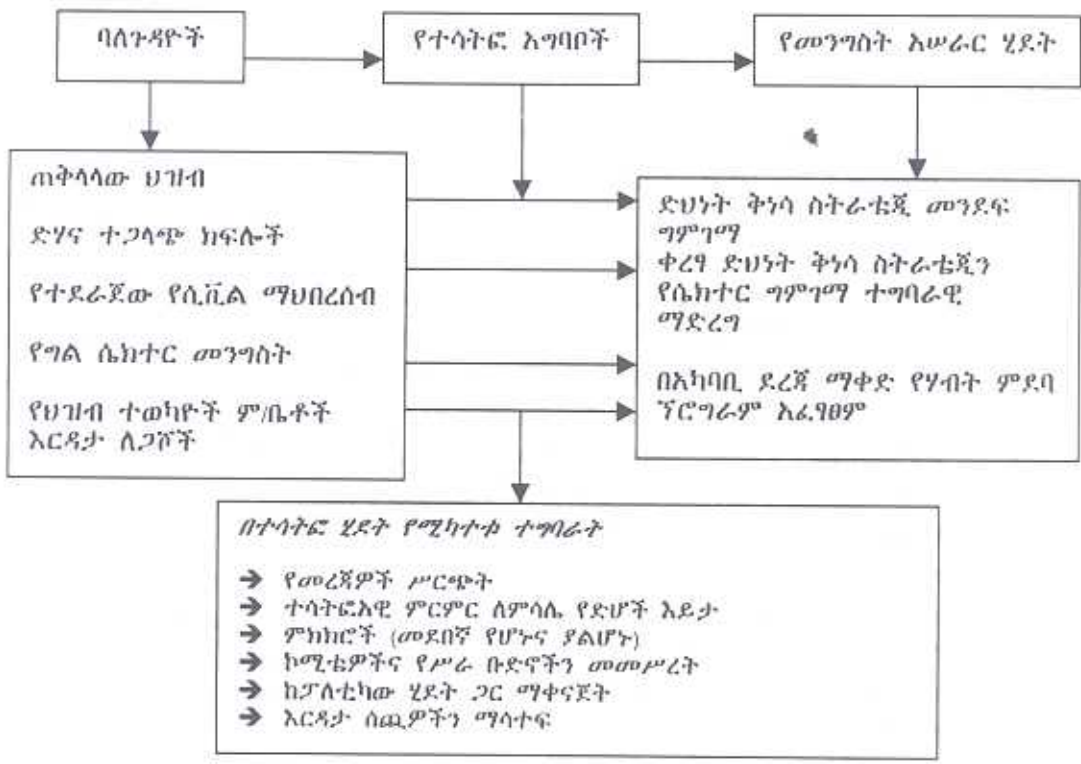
ባለጉዳዮች

የተሳትፎ አግባቦች

የመንግስት አሠራር ሂደት

ጠቅላላው ህዝብ

ድሃና ተጋላጭ ክፍሎች

የተደራጀው የሲቪል ማህበረሰብ

የግል ሴክተር መንግስት

የህዝብ ተወካዮች ም/ቤቶች እርዳታ ለጋሾች

ድህነት ቅነሳ ስትራቴጂ መንደፍ ግምገማ
ቀረፃ ድህነት ቅነሳ ስትራቴጂን የሴክተር ግምገማ ተግባራዊ ማድረግ

በአካባቢ ደረጃ ማቀድ የሃብት ምደባ ፕሮግራም አፈፃፀም

በተሳትፎ ሂደት የሚካተቱ ተግባራት

➔ የመረጃዎች ሥርጭት
➔ ተሳትፎአዊ ምርምር ለምሳሌ የድሆች እይታ
➔ ምክክሮች (መደበኛ የሆኑና ያልሆኑ)
➔ ኮሚቴዎችና የሥራ ቡድኖችን መመሥረት
➔ ከፖለቲካው ሂደት ጋር ማቀናጀት
➔ እርዳታ ሰጪዎችን ማሳተፍ